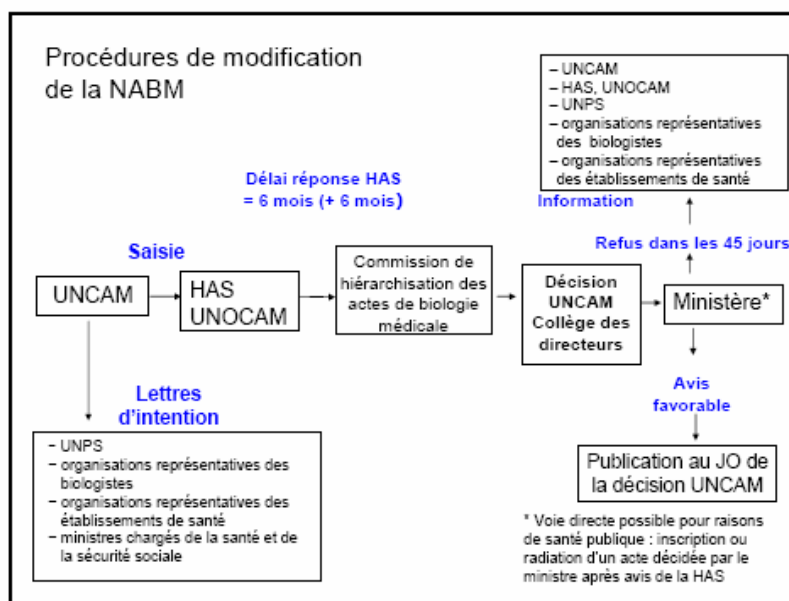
Procédures de modification de la NABM

– UNCAM
– HAS, UNOCAM
– UNPS
– organisations représentatives des biologistes
– organisations représentatives des établissements de santé

Délai réponse HAS = 6 mois (+ 6 mois)

Information

Refus dans les 45 jours

Saisie

UNCAM

HAS UNOCAM

Commission de hiérarchisation des actes de biologie médicale

Décision UNCAM Collège des directeurs

Ministère*

Lettres d'intention

Avis favorable

– UNPS
– organisations représentatives des biologistes
– organisations représentatives des établissements de santé
– ministres chargés de la santé et de la sécurité sociale

Publication au JO de la décision UNCAM

* Voie directe possible pour raisons de santé publique : inscription ou radiation d'un acte décidée par le ministre après avis de la HAS